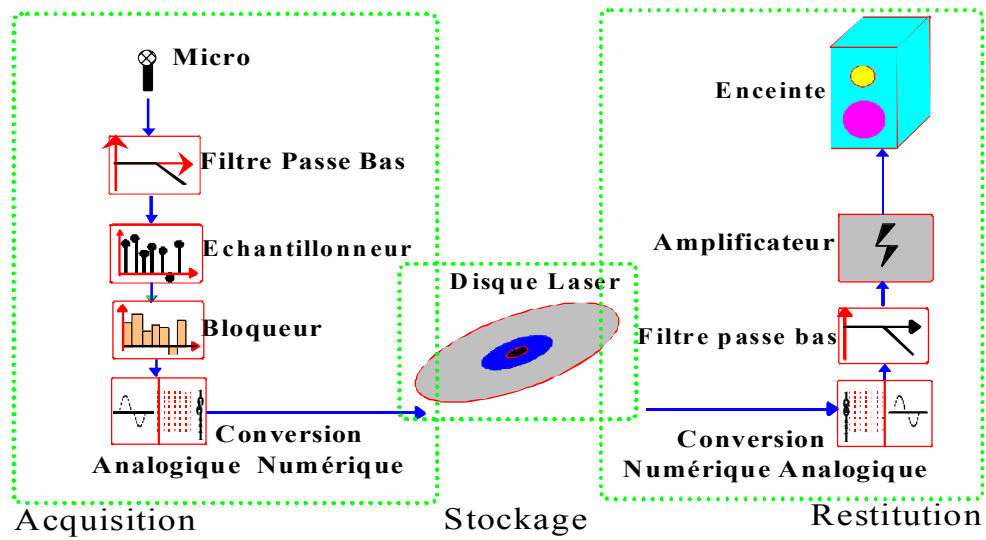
Micro

Filtre Passe Bas

Echantillonneur

Bloqueur

Conversion Analogique Numérique

Acquisition

Disque Laser

Stockage

Enceinte

Amplificateur

Filtre passe bas

Conversion Numérique Analogique

Restitution